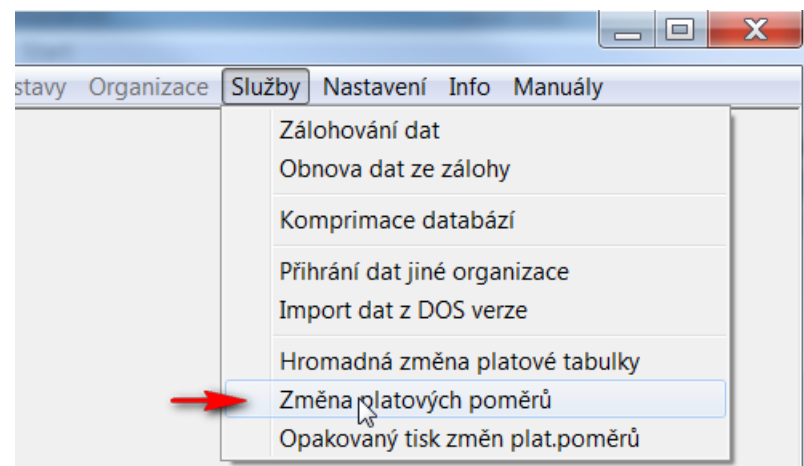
stavy Organizace Služby Nastavení Info Manuály

Zálohování dat
Obnova dat ze zálohy

Komprimace databází

Přihrání dat jiné organizace
Import dat z DOS verze

Hromadná změna platové tabulky
Změna platových poměrů
Opakovaný tisk změn plat.poměrů